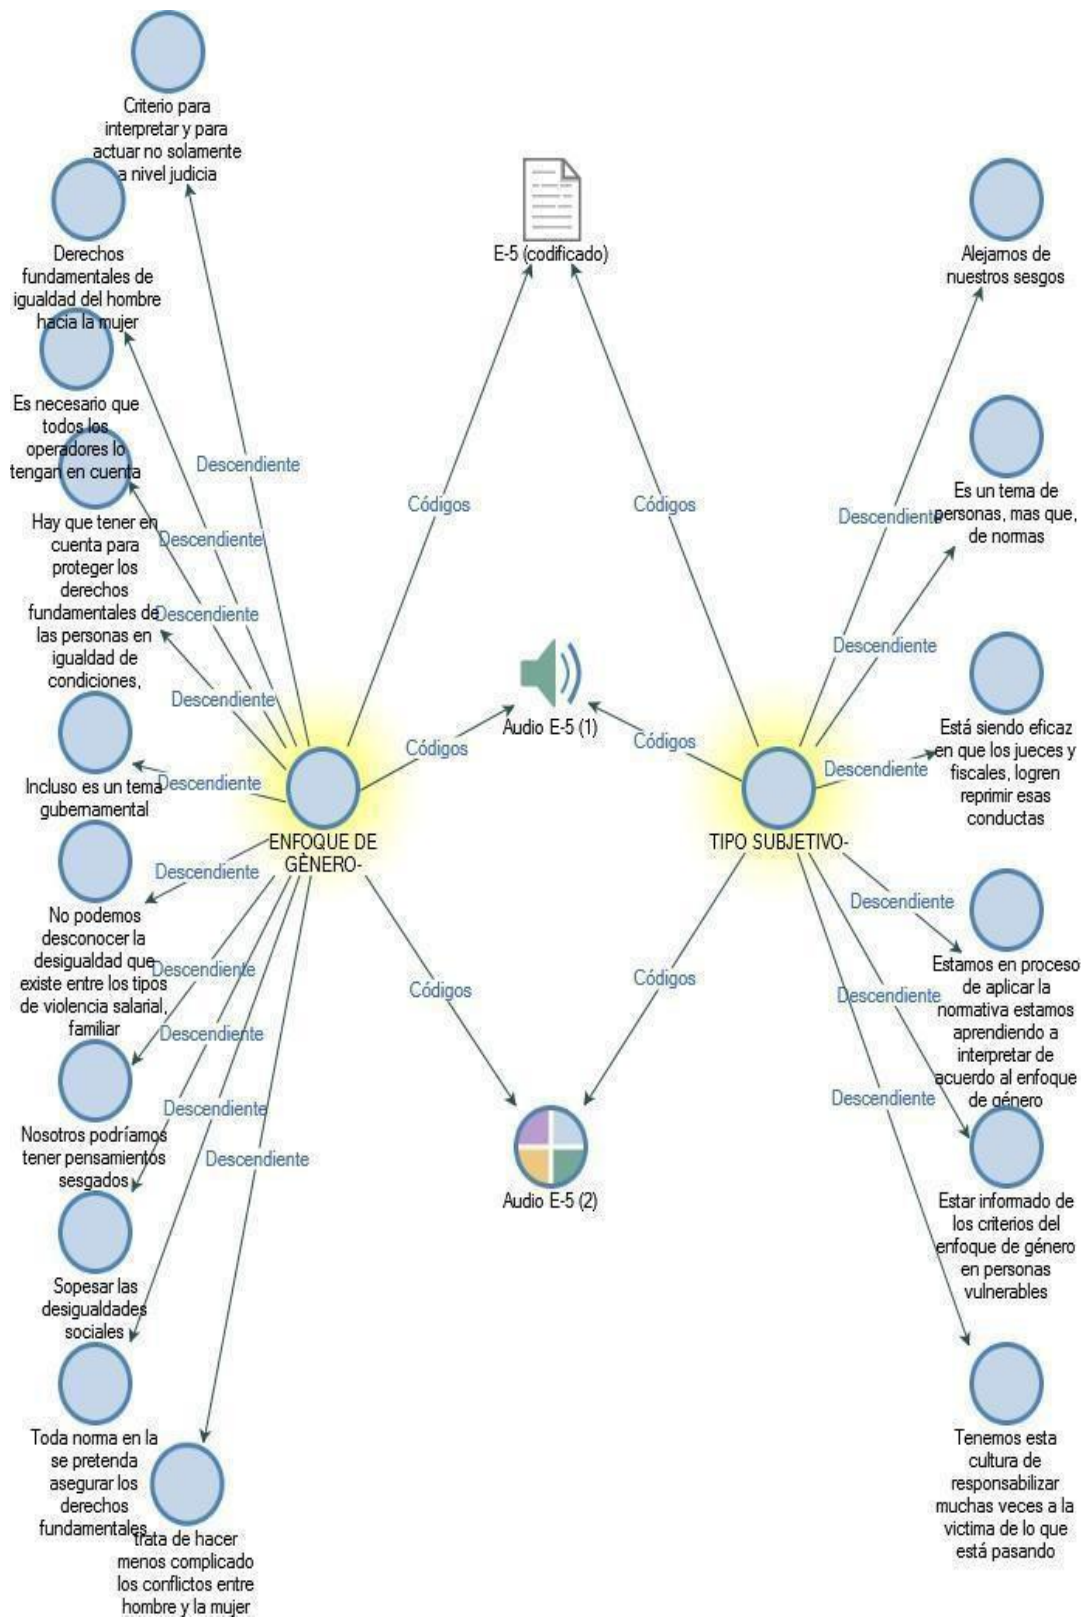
Criterio para interpretar y para actuar no solamente a nivel judicia

Derechos fundamentales de igualdad del hombre hacia la mujer

Es necesario que todos los operadores lo tengan en cuenta

Hay que tener en cuenta para proteger los derechos fundamentales de las personas en igualdad de condiciones,

Incluso es un tema gubernamental

No podemos desconocer la desigualdad que existe entre los tipos de violencia salarial, familiar

Nosotros podríamos tener pensamientos sesgados

Sopesar las desigualdades sociales

Toda norma en la se pretenda asegurar los derechos fundamentales

trata de hacer menos complicado los conflictos entre hombre y la mujer

Descendiente
Descendiente
Descendiente
Descendiente
Descendiente
Descendiente
Descendiente
Descendiente
Descendiente
Descendiente

ENFOQUE DE GÈNERO-

E-5 (codificado)

Códigos
Códigos
Códigos
Códigos
Códigos
Códigos

Audio E-5 (1)

Audio E-5 (2)

TIPO SUBJETIVO-

Alejamos de nuestros sesgos

Es un tema de personas, mas que, de normas

Está siendo eficaz en que los jueces y fiscales, logren reprimir esas conductas

Estamos en proceso de aplicar la normativa estamos aprendiendo a interpretar de acuerdo al enfoque de género

Estar informado de los criterios del enfoque de género en personas vulnerables

Tenemos esta cultura de responsabilizar muchas veces a la victima de lo que está pasando

Descendiente
Descendiente
Descendiente
Descendiente
Descendiente
Descendiente